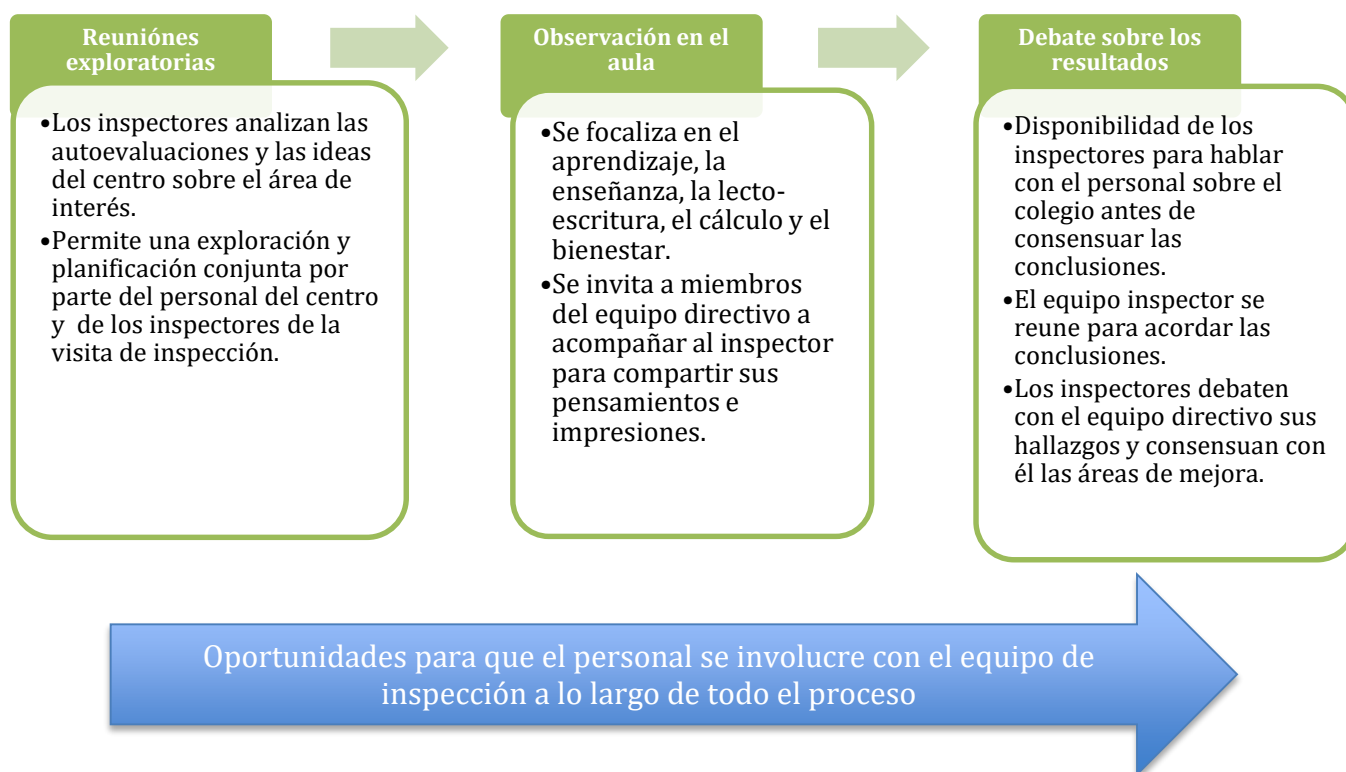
Reuniónes exploratorias

•Los inspectores analizan las autoevaluaciones y las ideas del centro sobre el área de interés.
•Permite una exploración y planificación conjunta por parte del personal del centro y de los inspectores de la visita de inspección.

Observación en el aula

•Se focaliza en el aprendizaje, la enseñanza, la lecto-escritura, el cálculo y el bienestar.
•Se invita a miembros del equipo directivo a acompañar al inspector para compartir sus pensamientos e impresiones.

Debate sobre los resultados

•Disponibilidad de los inspectores para hablar con el personal sobre el colegio antes de consensuar las conclusiones.
•El equipo inspector se reune para acordar las conclusiones.
•Los inspectores debaten con el equipo directivo sus hallazgos y consensuan con él las áreas de mejora.

Oportunidades para que el personal se involucre con el equipo de inspección a lo largo de todo el proceso